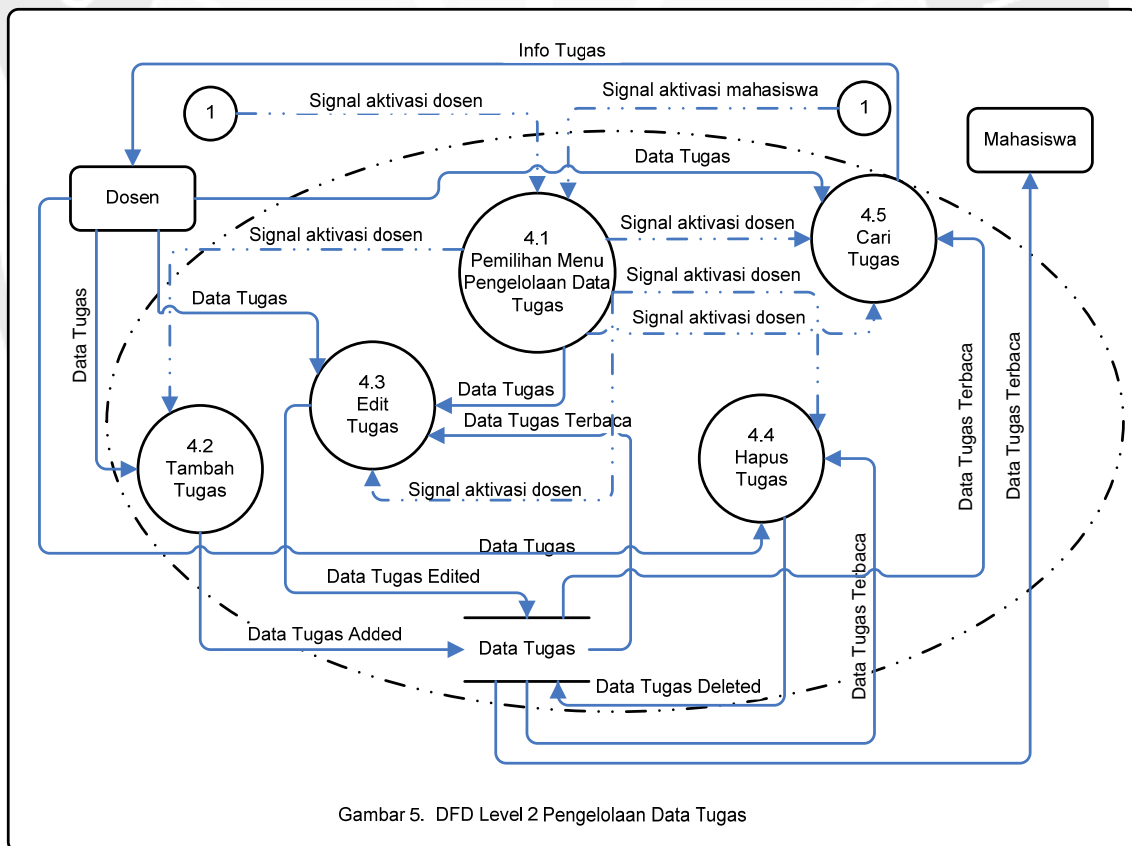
Info Tugas

1

Signal aktivasi dosen

Signal aktivasi mahasiswa

1

Mahasiswa

Data Tugas

Dosen

4.5
Cari
Tugas

Signal aktivasi dosen

4.1
Pemilihan Menu
Pengelolaan Data
Tugas

Signal aktivasi dosen

Signal aktivasi dosen

Signal aktivasi dosen

Data Tugas

Data Tugas

4.3
Edit
Tugas

Data Tugas

Data Tugas Terbaca

Data Tugas Terbaca

Data Tugas Terbaca

4.4
Hapus
Tugas

4.2
Tambah
Tugas

Signal aktivasi dosen

Data Tugas

Data Tugas Terbaca

Data Tugas Edited

Data Tugas Added

Data Tugas

Data Tugas Deleted

Gambar 5. DFD Level 2 Pengelolaan Data Tugas